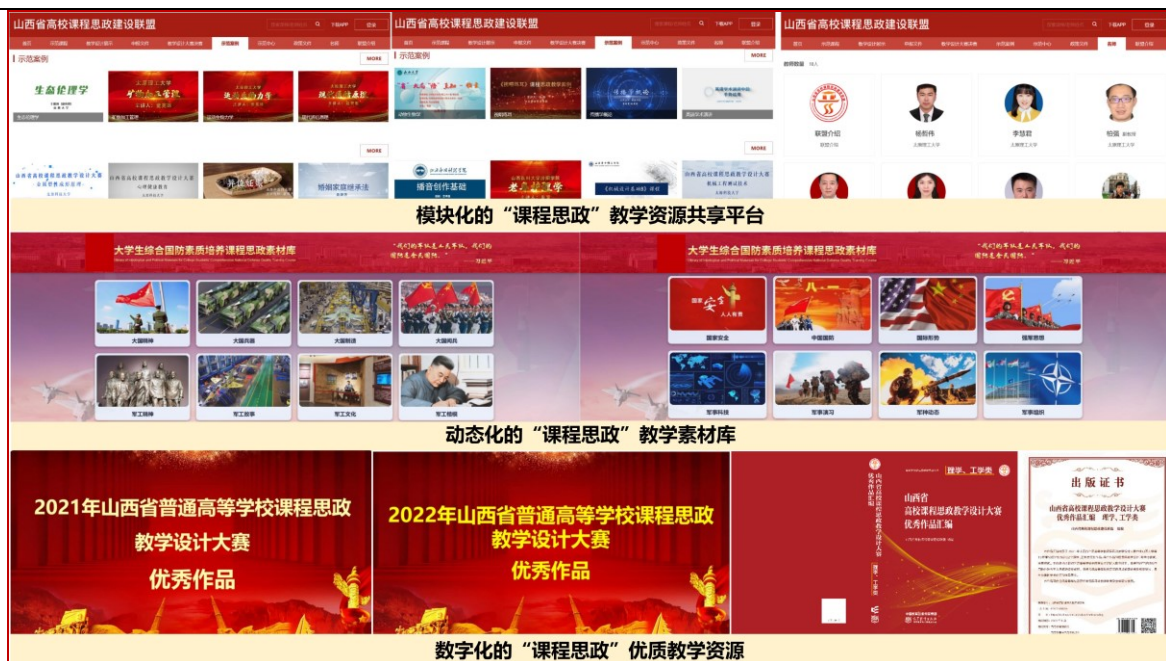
山西省高校课程思政建设联盟

示范案例

MORE

生命伦理学

山西省高校课程思政建设联盟

示范案例

MORE

山西省高校课程思政建设联盟

联盟介绍

杨柳伟

李慧颖

模块化的“课程思政”教学资源共享平台

大学生综合国防素质培养课程思政素材库

“我们的军队是人民军队，我们的国防是全民国防。”

大学生综合国防素质培养课程思政素材库

“我们的军队是人民军队，我们的国防是全民国防。”

大国强军

大国兵器

大国制造

大国阅兵

军工精神

军工故事

军工文化

军工楷模

国家安全

中国国防

国际形势

强军思想

军事科技

军事演习

军事动态

军事组织

动态化的“课程思政”教学素材库

2021年山西省普通高等学校课程思政教学设计大赛优秀作品

2022年山西省普通高等学校课程思政教学设计大赛优秀作品

理学、工学类

山西省高校课程思政教学设计大赛优秀作品汇编

出版证书

山西省高校课程思政教学设计大赛优秀作品汇编 理学、工学类

数字化的“课程思政”优质教学资源